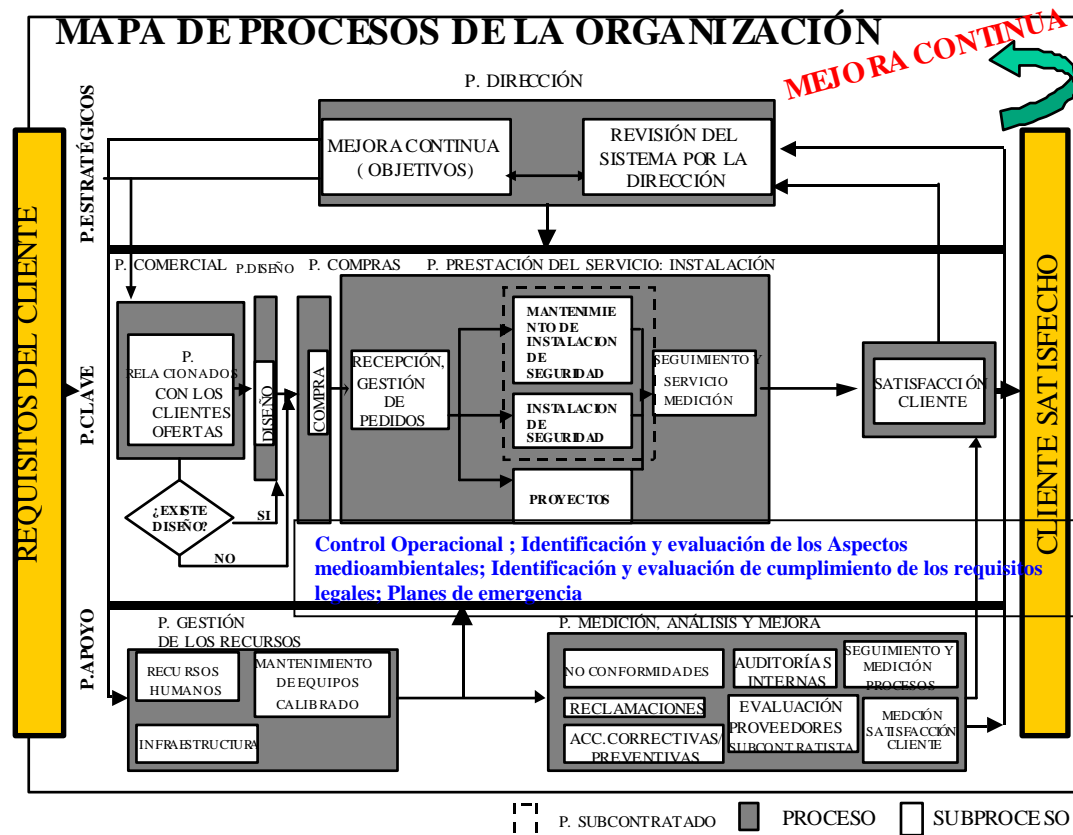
MAPA DE PROCESOS DE LA ORGANIZACIÓN

MEJORA CONTINUA

P. DIRECCIÓN

P.ESTRATÉGICOS

MEJORA CONTINUA ( OBJETIVOS)

REVISIÓN DEL SISTEMA POR LA DIRECCIÓN

REQUISITOS DEL CLIENTE

CLIENTE SATISFECHO

P. COMERCIAL

P.DISEÑO

P. COMPRAS

P. PRESTACIÓN DEL SERVICIO: INSTALACIÓN

P.CLAVE

P. RELACIONADOS CON LOS CLIENTES OFERTAS

DISEÑO

COMPRA

RECEPCIÓN, GESTIÓN DE PEDIDOS

MANTENIMIENTO DE INSTALACION DE SEGURIDAD

INSTALACION DE SEGURIDAD

PROYECTOS

SEGUIMIENTO Y SERVICIO MEDICIÓN

SATISFACCIÓN CLIENTE

¿EXISTE DISEÑO?

SI

NO

Control Operacional ; Identificación y evaluación de los Aspectos medioambientales; Identificación y evaluación de cumplimiento de los requisitos legales; Planes de emergencia

P.APOYO

P. GESTIÓN DE LOS RECURSOS

RECURSOS HUMANOS

MANTENIMIENTO DE EQUIPOS CALIBRADO

INFRAESTRUCTURA

P. MEDICIÓN, ANÁLISIS Y MEJORA

NO CONFORMIDADES

AUDITORÍAS INTERNAS

SEGUIMIENTO Y MEDICIÓN PROCESOS

RECLAMACIONES

EVALUACIÓN PROVEEDORES SUBCONTRATISTA

MEDCIÓN SATISFACCIÓN CLIENTE

ACC.CORRECTIVAS/ PREVENTIVAS

P. SUBCONTRATADO

PROCESO

SUBPROCESO